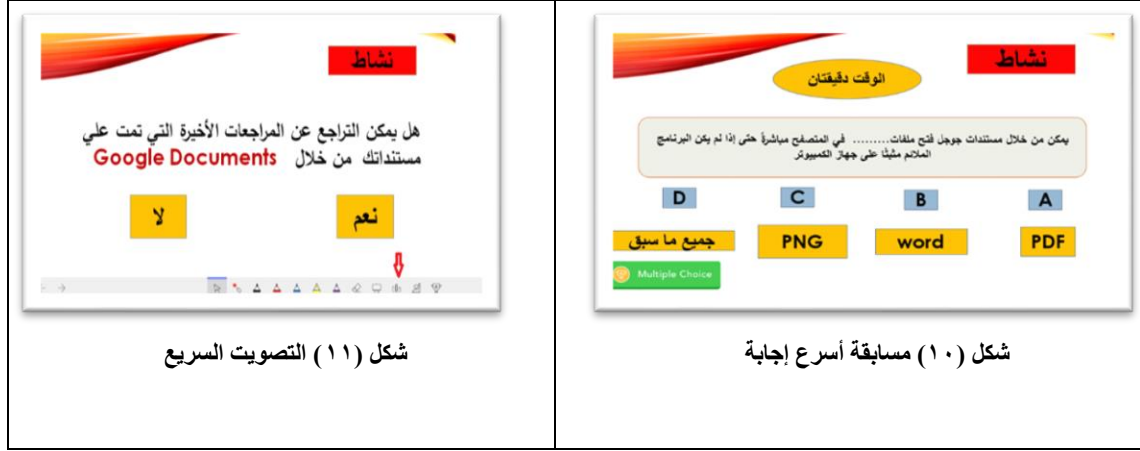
نشاط

الوقت دقيقتان

يمكن من خلال مستندات جوجل فتح ملفات......... في المتصفح مباشرةً حتى إذا لم يكن البرنامج الملائم مثبتًا على جهاز الكمبيوتر

| D | C | B | A |
|---|---|---|---|
| جميع ما سبق | PNG | word | PDF |

Multiple Choice

شكل (١٠) مسابقة أسرع إجابة

نشاط

هل يمكن التراجع عن المراجعات الأخيرة التي تمت علي مستنداتك من خلال Google Documents

لا

نعم

شكل (١١) التصويت السريع